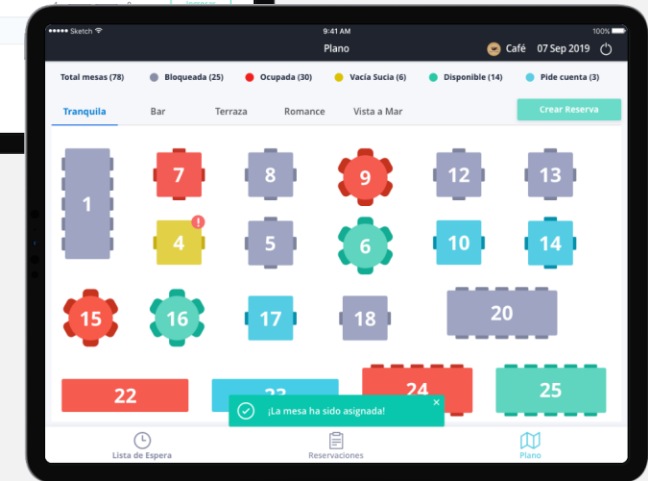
••••• Sketch 9:41 AM 100%

Plano

Café 07 Sep 2019

Total mesas (78) Bloqueada (25) Ocupada (30) Vacía Sucia (6) Disponible (14) Pide cuenta (3)

Tranquila Bar Terraza Romance Vista a Mar

Crear Reserva

1

7

8

9

12

13

4

5

6

10

14

15

16

17

18

20

22

23

24

25

¡La mesa ha sido asignada!

Lista de Espera

Reservaciones

Plano